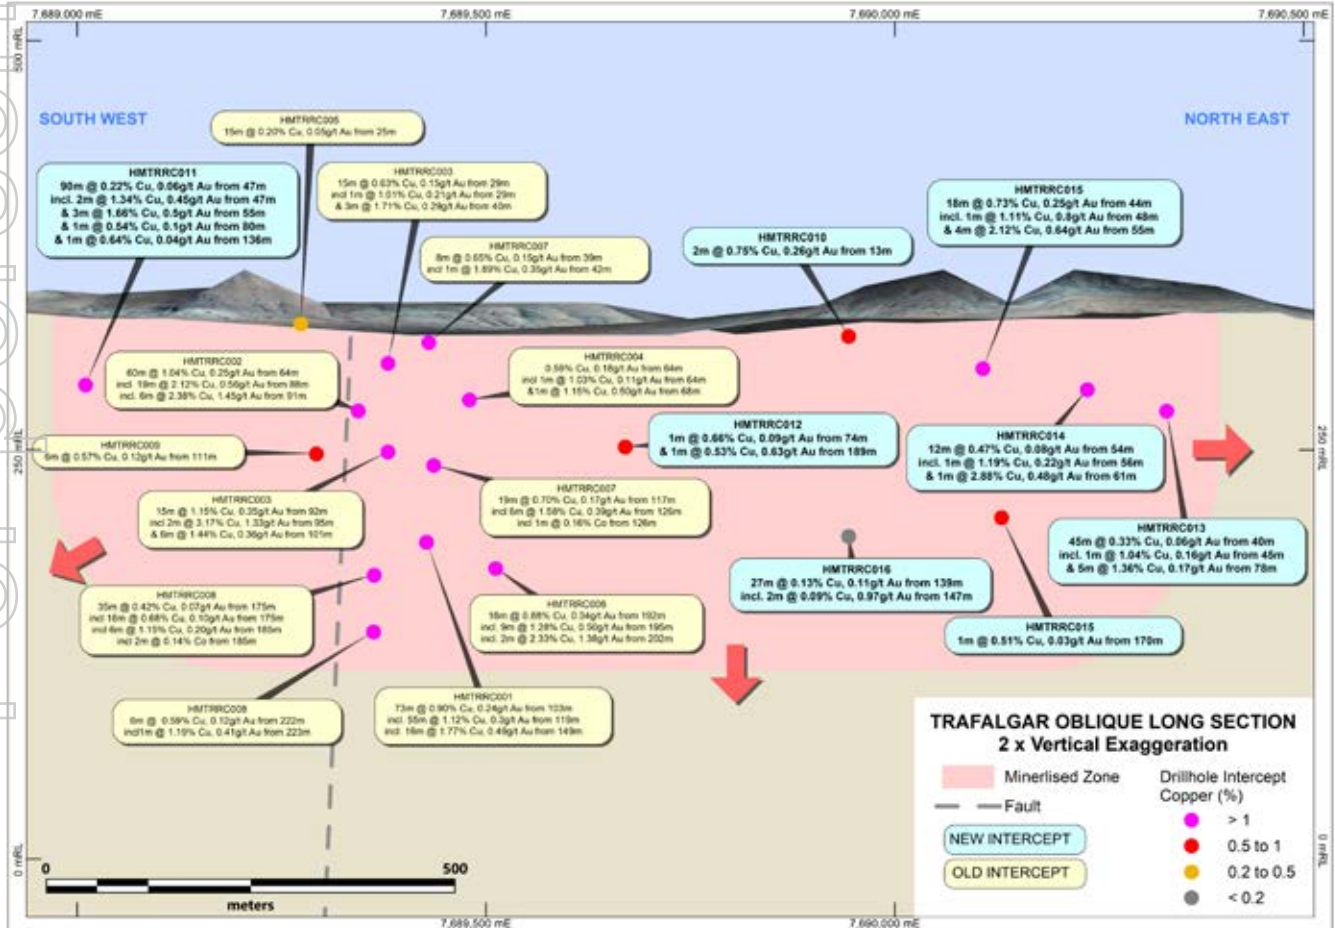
7,689,000 mE
7,689,500 mE
7,690,000 mE
7,690,500 mE
500 mRL

SOUTH WEST

NORTH EAST

HMTRRC005
15m @ 0.20% Cu, 0.05g/t Au from 25m

HMTRRC011
90m @ 0.22% Cu, 0.06g/t Au from 47m
incl. 2m @ 1.34% Cu, 0.45g/t Au from 47m
& 3m @ 1.66% Cu, 0.5g/t Au from 55m
& 1m @ 0.54% Cu, 0.1g/t Au from 80m
& 1m @ 0.64% Cu, 0.04g/t Au from 136m

HMTRRC003
15m @ 0.63% Cu, 0.15g/t Au from 29m
incl 1m @ 1.01% Cu, 0.21g/t Au from 29m
& 3m @ 1.71% Cu, 0.29g/t Au from 40m

HMTRRC007
8m @ 0.65% Cu, 0.15g/t Au from 39m
incl 1m @ 1.89% Cu, 0.35g/t Au from 42m

HMTRRC010
2m @ 0.75% Cu, 0.26g/t Au from 13m

HMTRRC015
18m @ 0.73% Cu, 0.25g/t Au from 44m
incl. 1m @ 1.11% Cu, 0.8g/t Au from 48m
& 4m @ 2.12% Cu, 0.64g/t Au from 55m

HMTRRC002
60m @ 1.04% Cu, 0.25g/t Au from 64m
incl 19m @ 2.12% Cu, 0.56g/t Au from 88m
incl. 6m @ 2.38% Cu, 1.45g/t Au from 91m

HMTRRC004
0.58% Cu, 0.18g/t Au from 64m
incl 1m @ 1.03% Cu, 0.11g/t Au from 64m
&1m @ 1.15% Cu, 0.60g/t Au from 68m

HMTRRC009
6m @ 0.57% Cu, 0.12g/t Au from 111m

250 mRL

HMTRRC012
1m @ 0.66% Cu, 0.09g/t Au from 74m
& 1m @ 0.53% Cu, 0.63g/t Au from 189m

HMTRRC014
12m @ 0.47% Cu, 0.08g/t Au from 54m
incl. 1m @ 1.19% Cu, 0.22g/t Au from 56m
& 1m @ 2.88% Cu, 0.48g/t Au from 61m

HMTRRC003
15m @ 1.15% Cu, 0.35g/t Au from 92m
incl 2m @ 3.17% Cu, 1.33g/t Au from 95m
& 6m @ 1.44% Cu, 0.36g/t Au from 101m

HMTRRC007
19m @ 0.70% Cu, 0.17g/t Au from 117m
incl 6m @ 1.58% Cu, 0.39g/t Au from 126m
incl 1m @ 0.16% Co from 126m

HMTRRC013
45m @ 0.33% Cu, 0.06g/t Au from 40m
incl. 1m @ 1.04% Cu, 0.16g/t Au from 45m
& 5m @ 1.36% Cu, 0.17g/t Au from 78m

HMTRRC016
27m @ 0.13% Cu, 0.11g/t Au from 139m
incl. 2m @ 0.09% Cu, 0.97g/t Au from 147m

HMTRRC008
35m @ 0.42% Cu, 0.07g/t Au from 175m
incl 16m @ 0.68% Cu, 0.10g/t Au from 175m
incl 6m @ 1.15% Cu, 0.20g/t Au from 185m
incl 2m @ 0.14% Co from 185m

HMTRRC006
18m @ 0.88% Cu, 0.34g/t Au from 192m
incl. 9m @ 1.28% Cu, 0.50g/t Au from 195m
incl. 2m @ 2.33% Cu, 1.38g/t Au from 202m

HMTRRC015
1m @ 0.51% Cu, 0.03g/t Au from 170m

HMTRRC008
6m @ 0.59% Cu, 0.12g/t Au from 222m
incl1m @ 1.19% Cu, 0.41g/t Au from 223m

HMTRRC001
73m @ 0.90% Cu, 0.24g/t Au from 103m
incl. 55m @ 1.12% Cu, 0.3g/t Au from 119m
incl. 16m @ 1.77% Cu, 0.48g/t Au from 149m

TRAFALGAR OBLIQUE LONG SECTION
2 x Vertical Exaggeration

Minerlised Zone
Fault
Drillhole Intercept
Copper (%)
NEW INTERCEPT
OLD INTERCEPT
> 1
0.5 to 1
0.2 to 0.5
< 0.2

0 mRL
0
500
meters
7,689,500 mE
7,690,000 mE